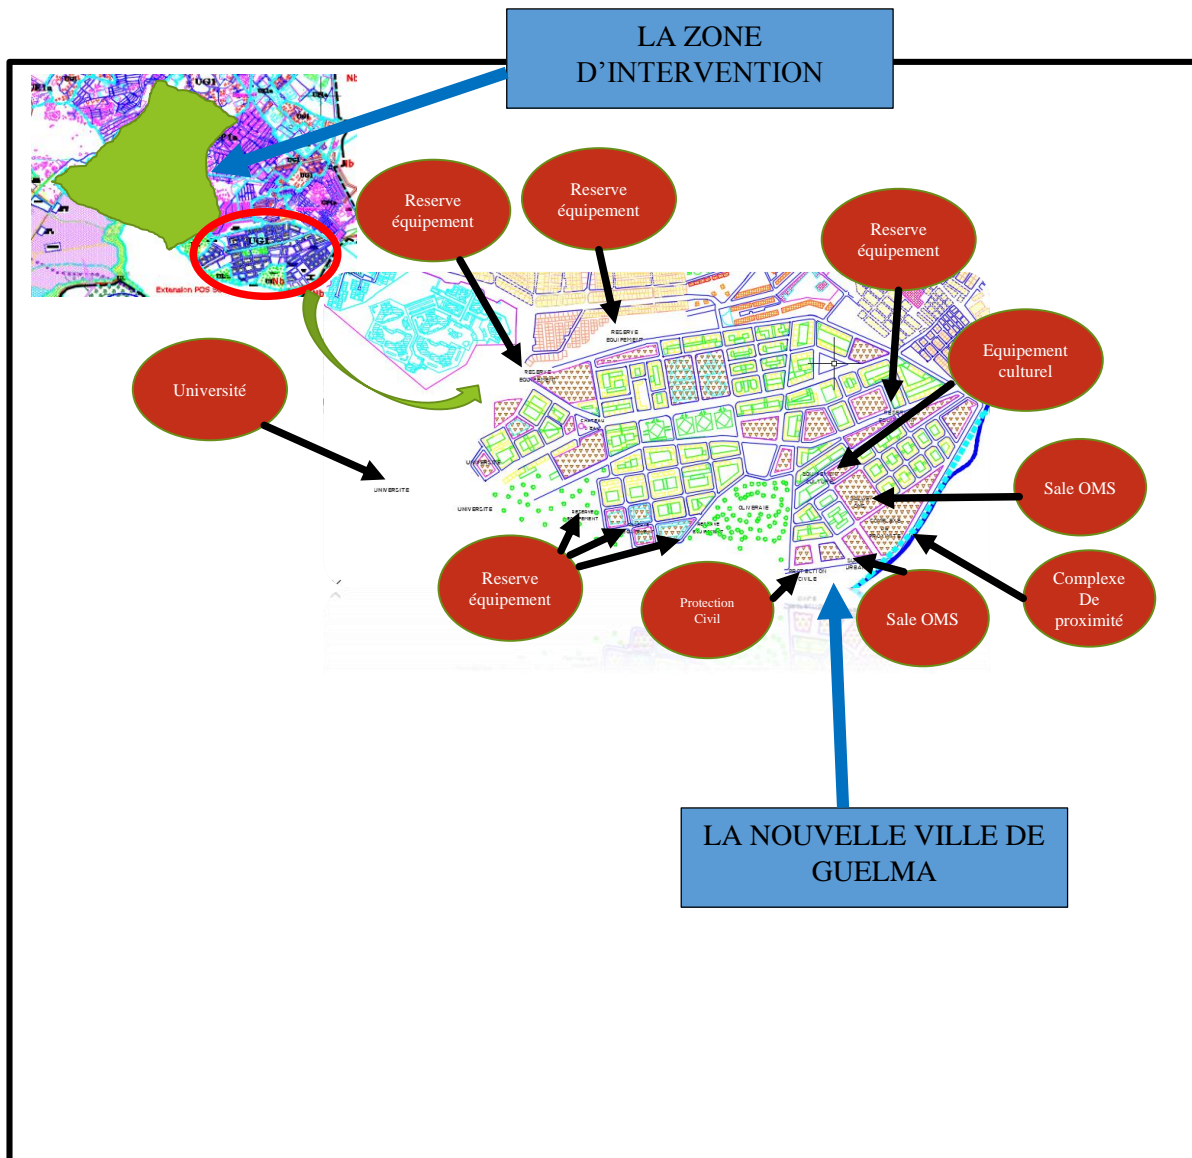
LA ZONE D'INTERVENTION

Extension POS

Reserve équipement

Reserve équipement

Reserve équipement

Equipement culturel

Université

RESERVE EQUIPEMENT

RESERVE EQUIPEMENT

UNIVERSITE

UNIVERSITE

OLIVERAIE

Sale OMS

Reserve équipement

Protection Civil

Sale OMS

Complexe De proximité

PROTECTION CIVILE

LA NOUVELLE VILLE DE GUELMA